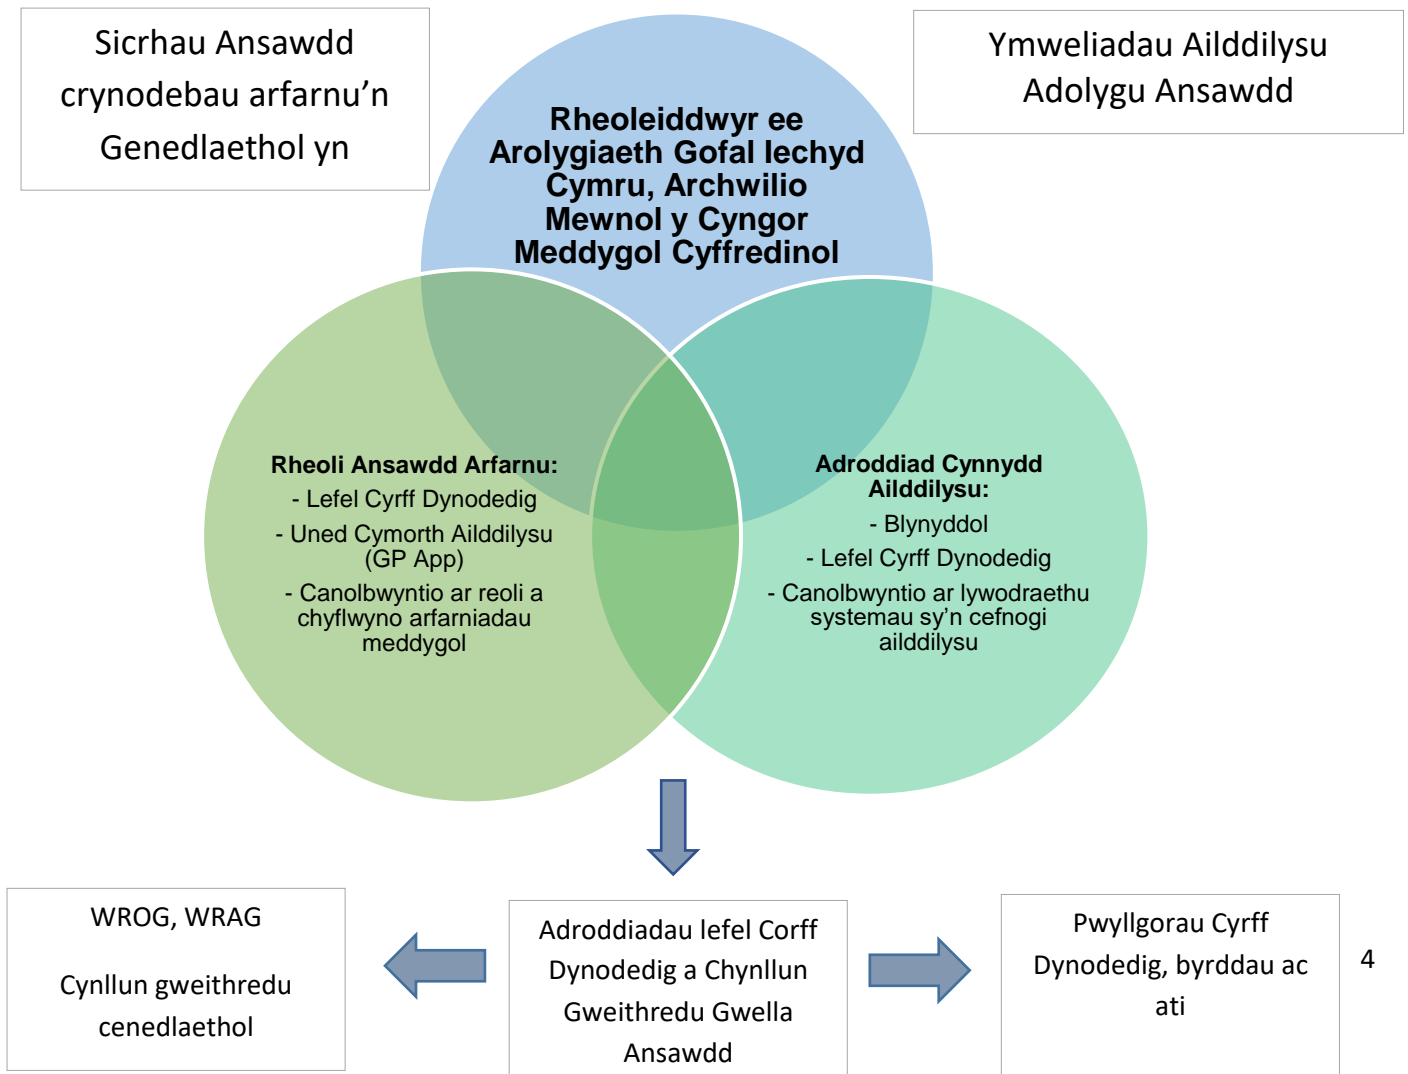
Sicrhau Ansawdd crynodebau arfarnu'n Genedlaethol yn

Ymweliadau Ailddilysu Adolygu Ansawdd

Rheoleiddwyr ee Arolygiaeth Gofal Iechyd Cymru, Archwilio Mewnol y Cyngor Meddygol Cyffredinol

Rheoli Ansawdd Arfarnu:
- Lefel Cyrff Dynodedig
- Uned Cymorth Ailddilysu (GP App)
- Canolbwyntio ar reoli a chyflwyno arfarniadau meddygol

Adroddiad Cynnydd Ailddilysu:
- Blynyddol
- Lefel Cyrff Dynodedig
- Canolbwyntio ar lywodraethu systemau sy'n cefnogi ailddilysu

WROG, WRAG

Cynllun gweithredu cenedlaethol

Adroddiadau lefel Corff Dynodedig a Chynllun Gweithredu Gwella Ansawdd

Pwyllgorau Cyrff Dynodedig, byrddau ac ati

4